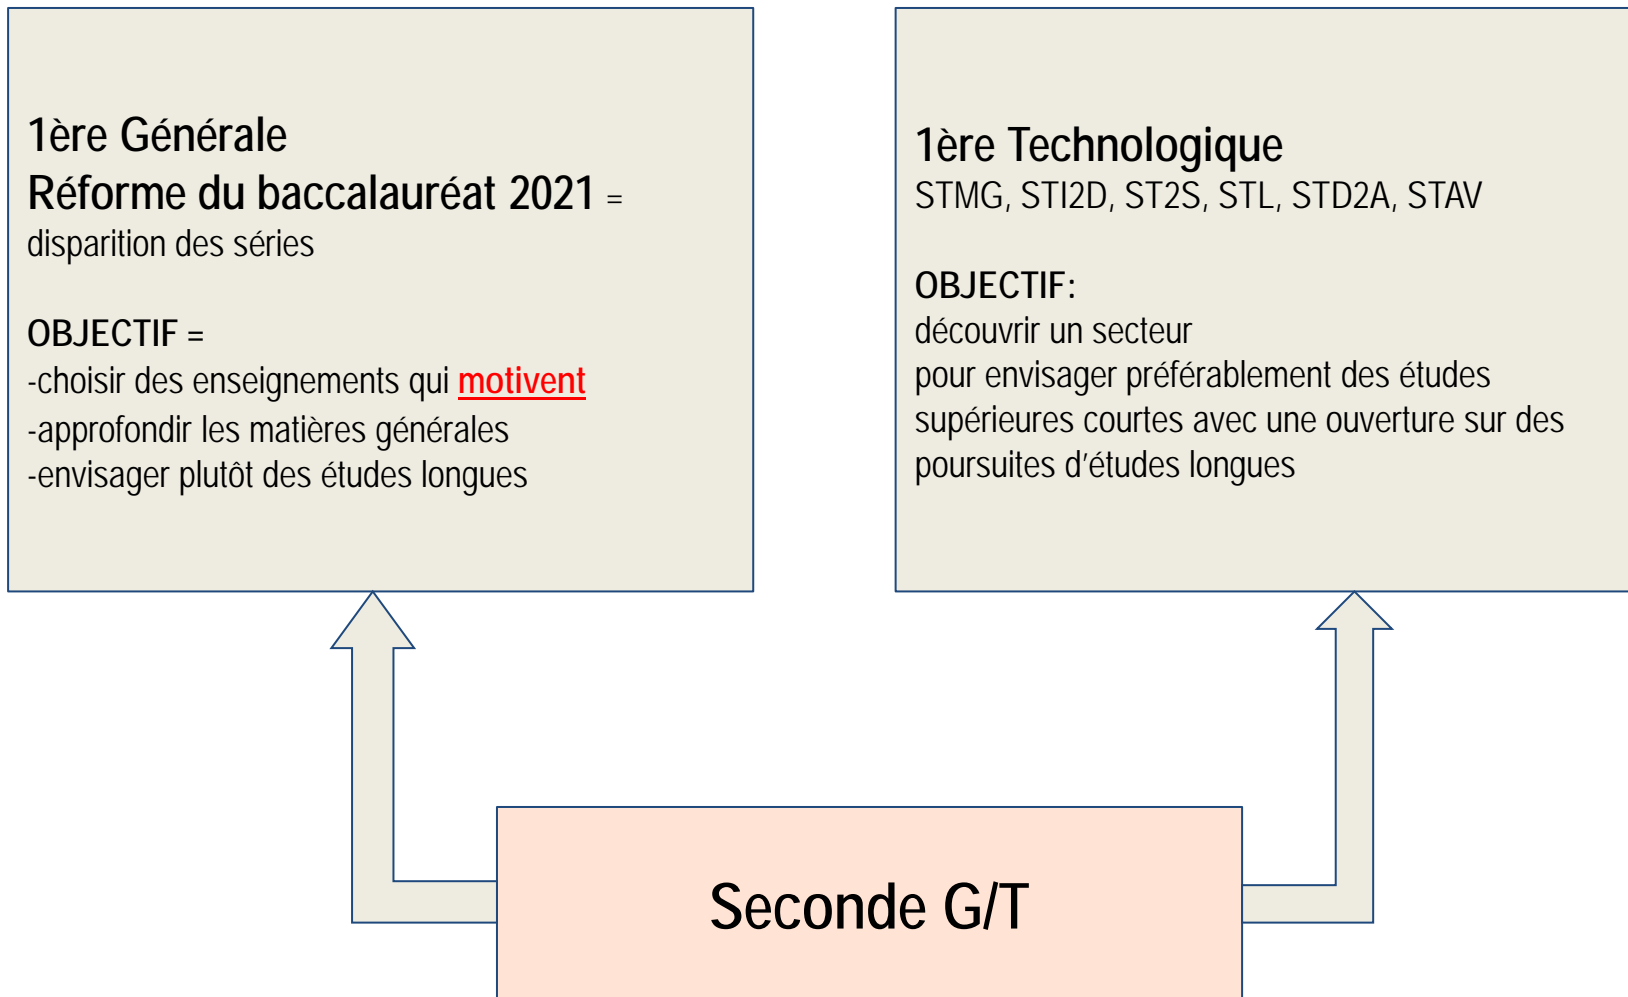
1ère Générale
Réforme du baccalauréat 2021 = disparition des séries

OBJECTIF =
-choisir des enseignements qui motivent
-approfondir les matières générales
-envisager plutôt des études longues

1ère Technologique
STMG, STI2D, ST2S, STL, STD2A, STAV

OBJECTIF:
découvrir un secteur
pour envisager préférablement des études supérieures courtes avec une ouverture sur des poursuites d’études longues

Seconde G/T